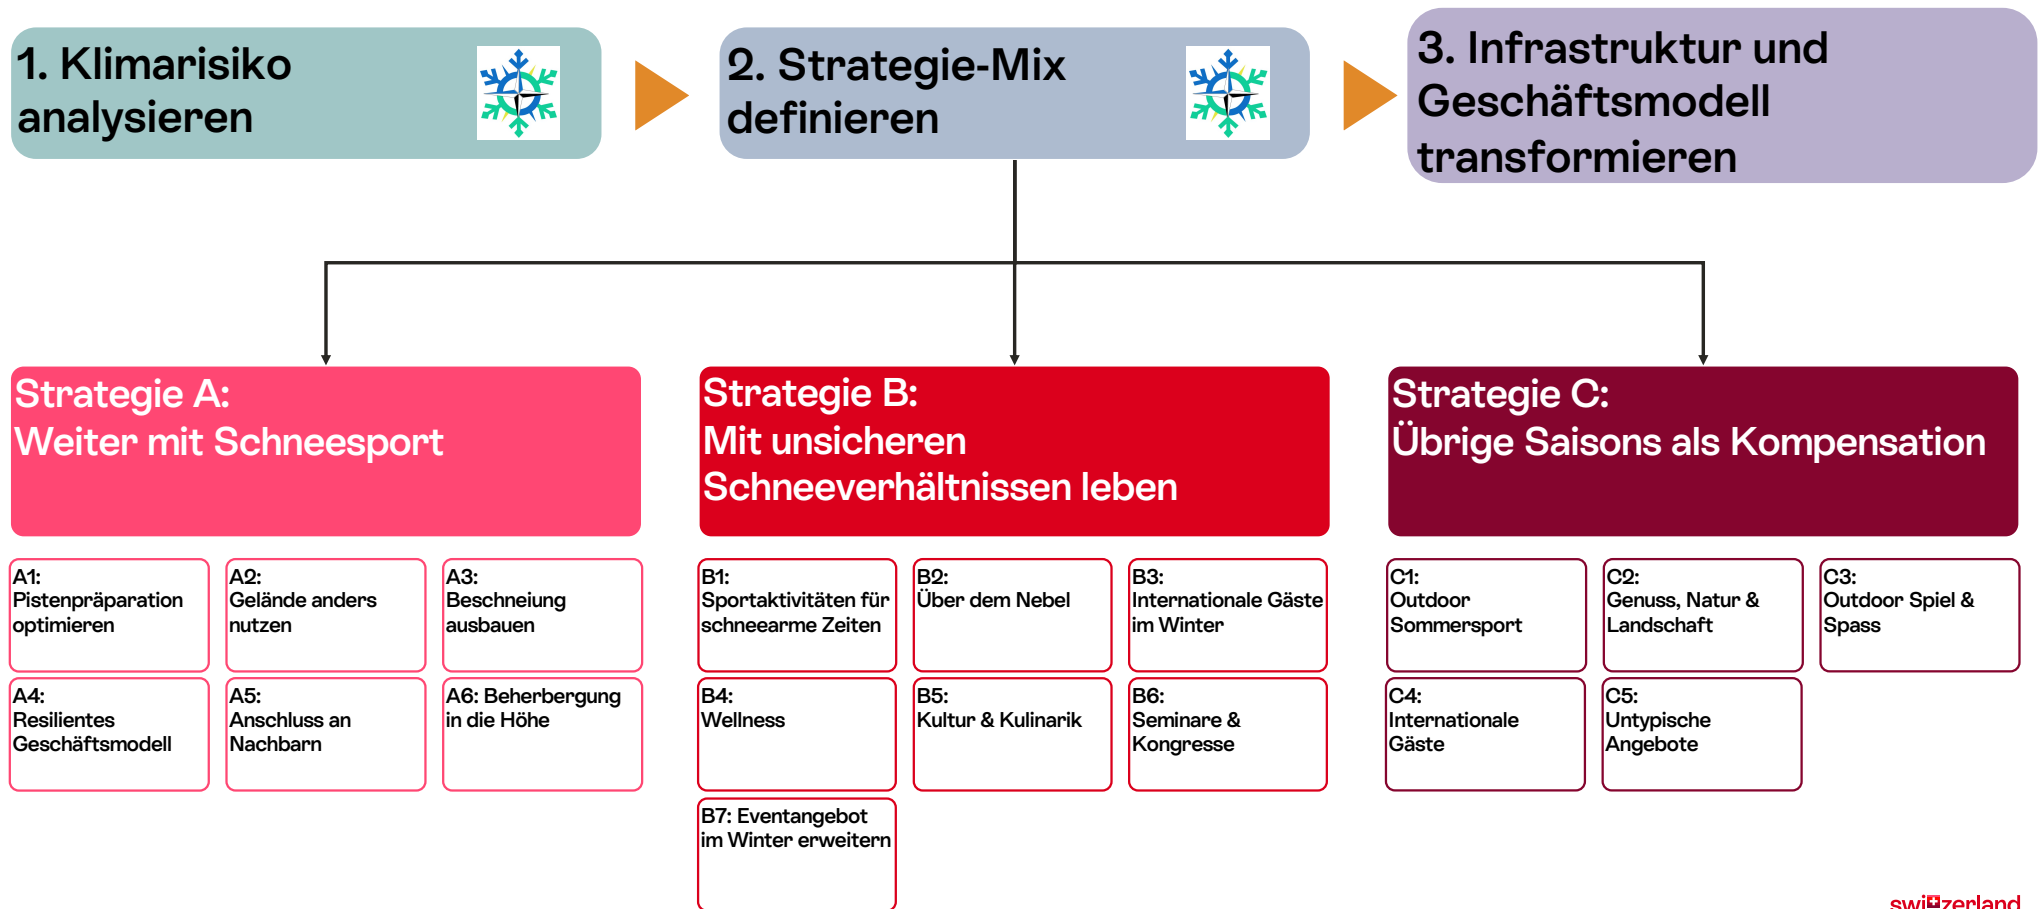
1. Klimarisiko analysieren

2. Strategie-Mix definieren

3. Infrastruktur und Geschäftsmodell transformieren

Strategie A:
Weiter mit Schneesport

Strategie B:
Mit unsicheren Schneeverhältnissen leben

Strategie C:
Übrige Saisons als Kompensation

A1: Pistenpräparation optimieren

A2: Gelände anders nutzen

A3: Beschneiung ausbauen

A4: Resilientes Geschäftsmodell

A5: Anschluss an Nachbarn

A6: Beherbergung in die Höhe

B1: Sportaktivitäten für schneearme Zeiten

B2: Über dem Nebel

B3: Internationale Gäste im Winter

B4: Wellness

B5: Kultur & Kulinarik

B6: Seminare & Kongresse

B7: Eventangebot im Winter erweitern

C1: Outdoor Sommersport

C2: Genuss, Natur & Landschaft

C3: Outdoor Spiel & Spass

C4: Internationale Gäste

C5: Untypische Angebote

switzerland